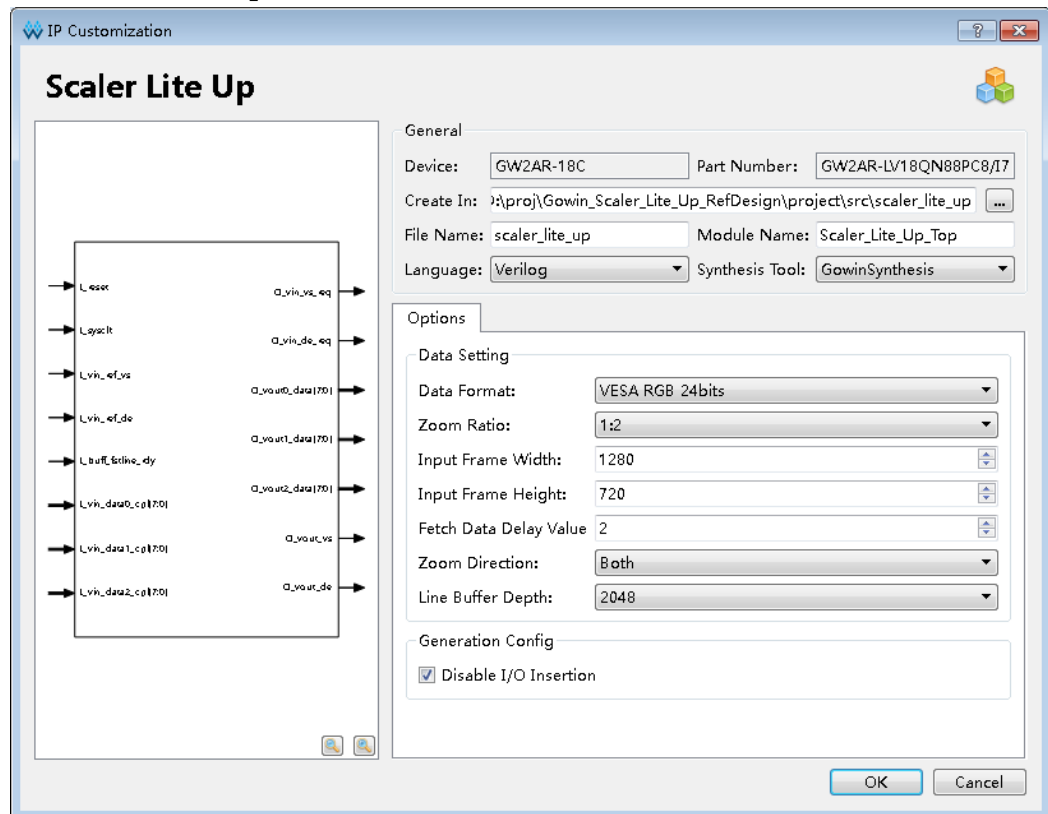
IP Customization

?

Scaler Lite Up

I_rsest
I_sysclk
I_vin_ef_vs
I_vin_ef_de
I_buff_fstline_rdy
I_vin_data0_cp[7:0]
I_vin_data1_cp[7:0]
I_vin_data2_cp[7:0]

O_vin_vs_eq
O_vin_de_eq
O_vout0_data[7:0]
O_vout1_data[7:0]
O_vout2_data[7:0]
O_vout_vs
O_vout_de

General
Device: GW2AR-18C
Part Number: GW2AR-LV18QN88PC8/I7
Create In: D:\proj\Gowin_Scaler_Lite_Up_RefDesign\project\src\scaler_lite_up
...
File Name: scaler_lite_up
Module Name: Scaler_Lite_Up_Top
Language: Verilog
Synthesis Tool: GowinSynthesis

Options
Data Setting
Data Format: VESA RGB 24bits
Zoom Ratio: 1:2
Input Frame Width: 1280
Input Frame Height: 720
Fetch Data Delay Value 2
Zoom Direction: Both
Line Buffer Depth: 2048

Generation Config
Disable I/O Insertion

OK
Cancel